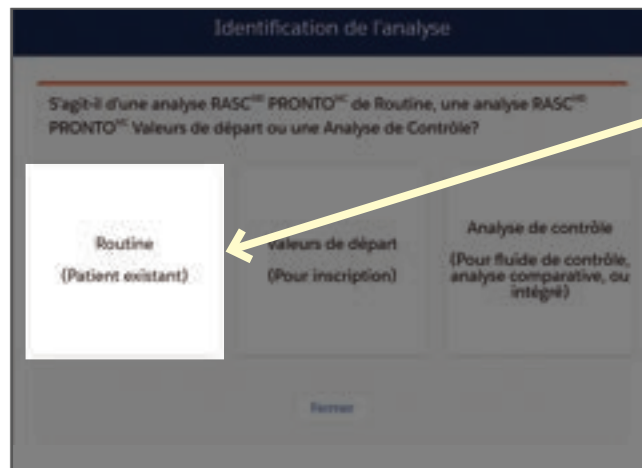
Identification de l'analyse

S'agit-il d'une analyse RASC$^{MC}$ PRONTO$^{MC}$ de Routine, une analyse RASC$^{MC}$ PRONTO$^{MC}$ Valeurs de départ ou une Analyse de Contrôle?

Routine
(Patient existant)

Valeurs de départ
(Pour inscription)

Analyse de contrôle
(Pour fluide de contrôle, analyse comparative, ou intégré)

Fermer